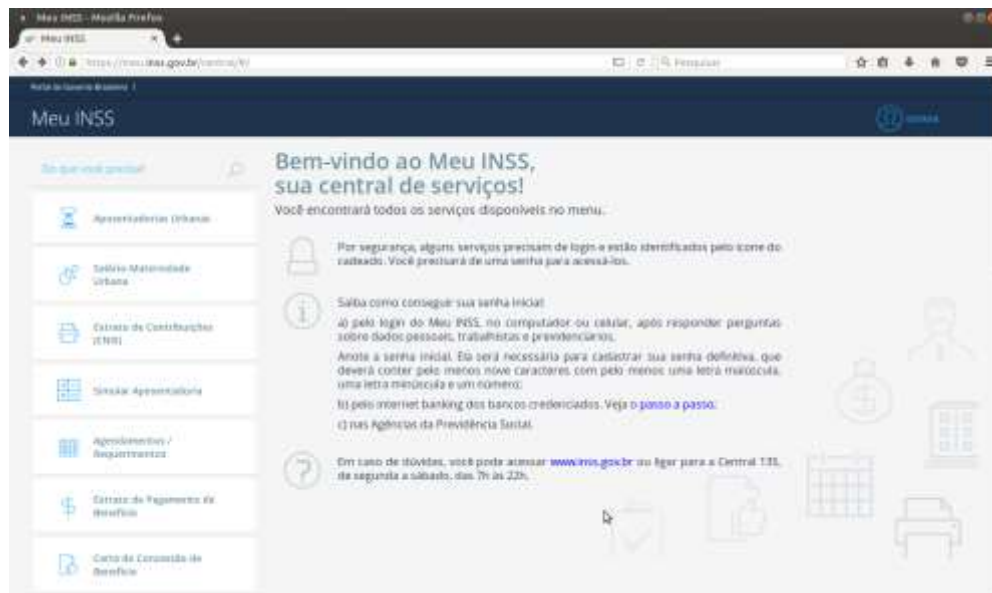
Meu INSS - Mozilla Firefox

Meu INSS

https://meu.inss.gov.br/central/#/

Pesquisar

Portal do Governo Brasileiro

Meu INSS

Entrar

O que você precisa?

Aposentadorias Urbanas

Salário Maternidade Urbano

Extrato de Contribuições (CNIS)

Simular Aposentadoria

Agendamentos / Requerimentos

Extrato de Pagamento de Benefício

Carta de Concessão de Benefício

Bem-vindo ao Meu INSS, sua central de serviços!

Você encontrará todos os serviços disponíveis no menu.

Por segurança, alguns serviços precisam de login e estão identificados pelo ícone do cadeado. Você precisará de uma senha para acessá-los.

Saiba como conseguir sua senha inicial:

a) pelo login do Meu INSS, no computador ou celular, após responder perguntas sobre dados pessoais, trabalhistas e previdenciários.

Anote a senha inicial. Ela será necessária para cadastrar sua senha definitiva, que deverá conter pelo menos nove caracteres com pelo menos uma letra maiúscula, uma letra minúscula e um número;

b) pelo internet banking dos bancos credenciados. Veja o passo a passo;

c) nas Agências da Previdência Social.

Em caso de dúvidas, você pode acessar www.inss.gov.br ou ligar para a Central 135, de segunda a sábado, das 7h às 22h.